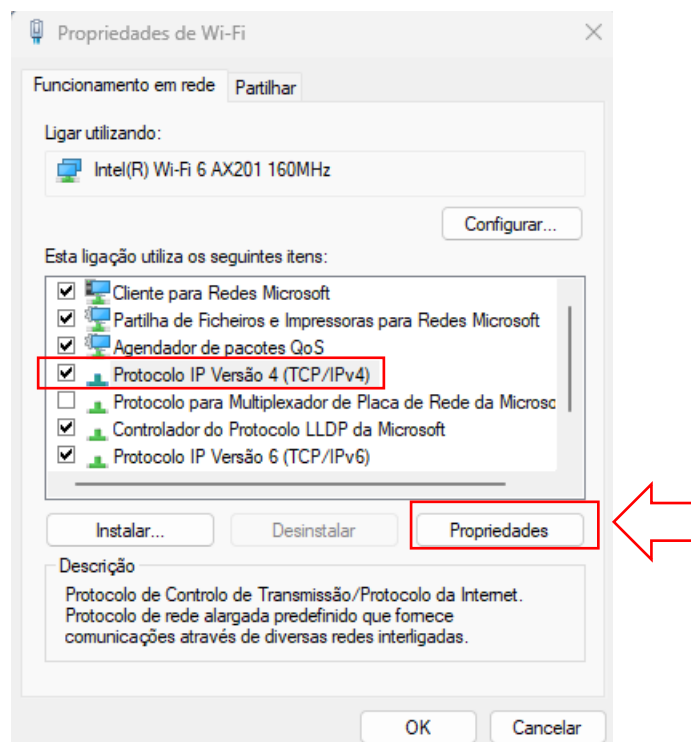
Propriedades de Wi-Fi

Funcionamento em rede | Partilhar

Ligar utilizando:

Intel(R) Wi-Fi 6 AX201 160MHz

Configurar...

Esta ligação utiliza os seguintes itens:

Cliente para Redes Microsoft
Partilha de Ficheiros e Impressoras para Redes Microsoft
Agendador de pacotes QoS
Protocolo IP Versão 4 (TCP/IPv4)
Protocolo para Multiplexador de Placa de Rede da Microso
Controlador do Protocolo LLDP da Microsoft
Protocolo IP Versão 6 (TCP/IPv6)

Instalar... | Desinstalar | Propriedades

Descrição
Protocolo de Controlo de Transmissão/Protocolo da Internet. Protocolo de rede alargada predefinido que fornece comunicações através de diversas redes interligadas.

OK | Cancelar